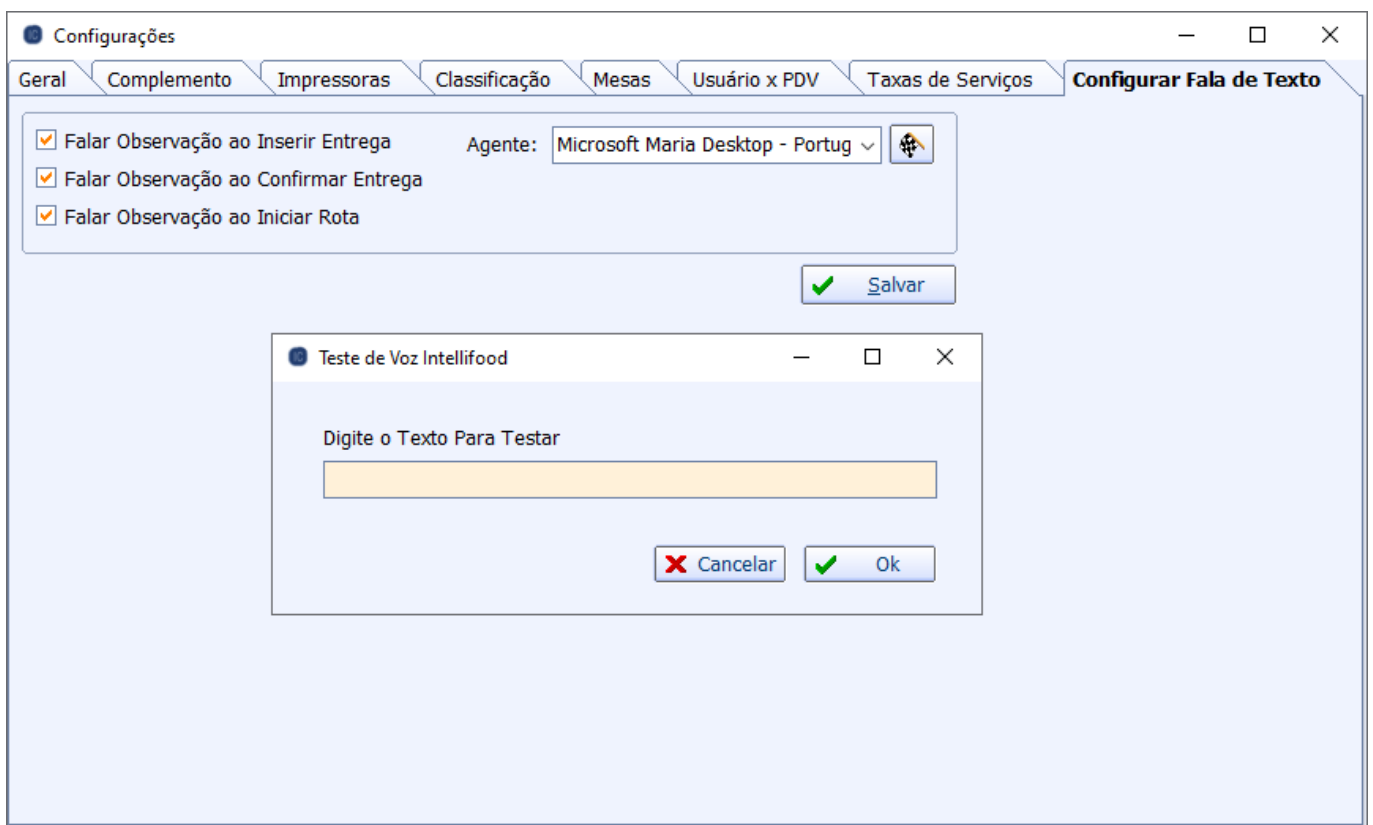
Configurações

Geral | Complemento | Impressoras | Classificação | Mesas | Usuário x PDV | Taxas de Serviços | Configurar Fala de Texto

Falar Observação ao Inserir Entrega
Falar Observação ao Confirmar Entrega
Falar Observação ao Iniciar Rota

Agente: Microsoft Maria Desktop - Portug

Salvar

Teste de Voz Intellifood

Digite o Texto Para Testar

Cancelar
Ok